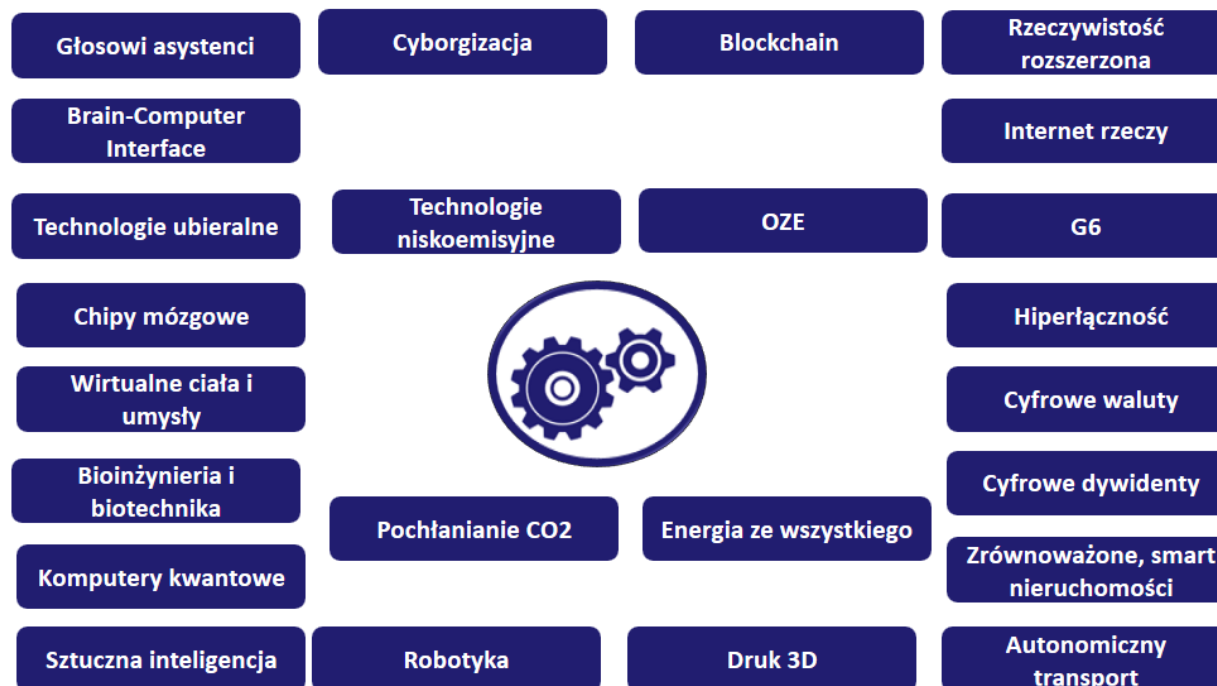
Głosowi asystenci

Cyborgizacja

Blockchain

Rzeczywistość rozszerzona

Brain-Computer Interface

Internet rzeczy

Technologie ubieralne

Technologie niskoemisyjne

OZE

G6

Chipy mózgowe

Hiperłączność

Wirtualne ciała i umysły

Cyfrowe waluty

Bioinżynieria i biotechnika

Cyfrowe dywidenty

Pochłanianie CO2

Energia ze wszystkiego

Zrównoważone, smart nieruchomości

Komputery kwantowe

Sztuczna inteligencja

Robotyka

Druk 3D

Autonomiczny transport